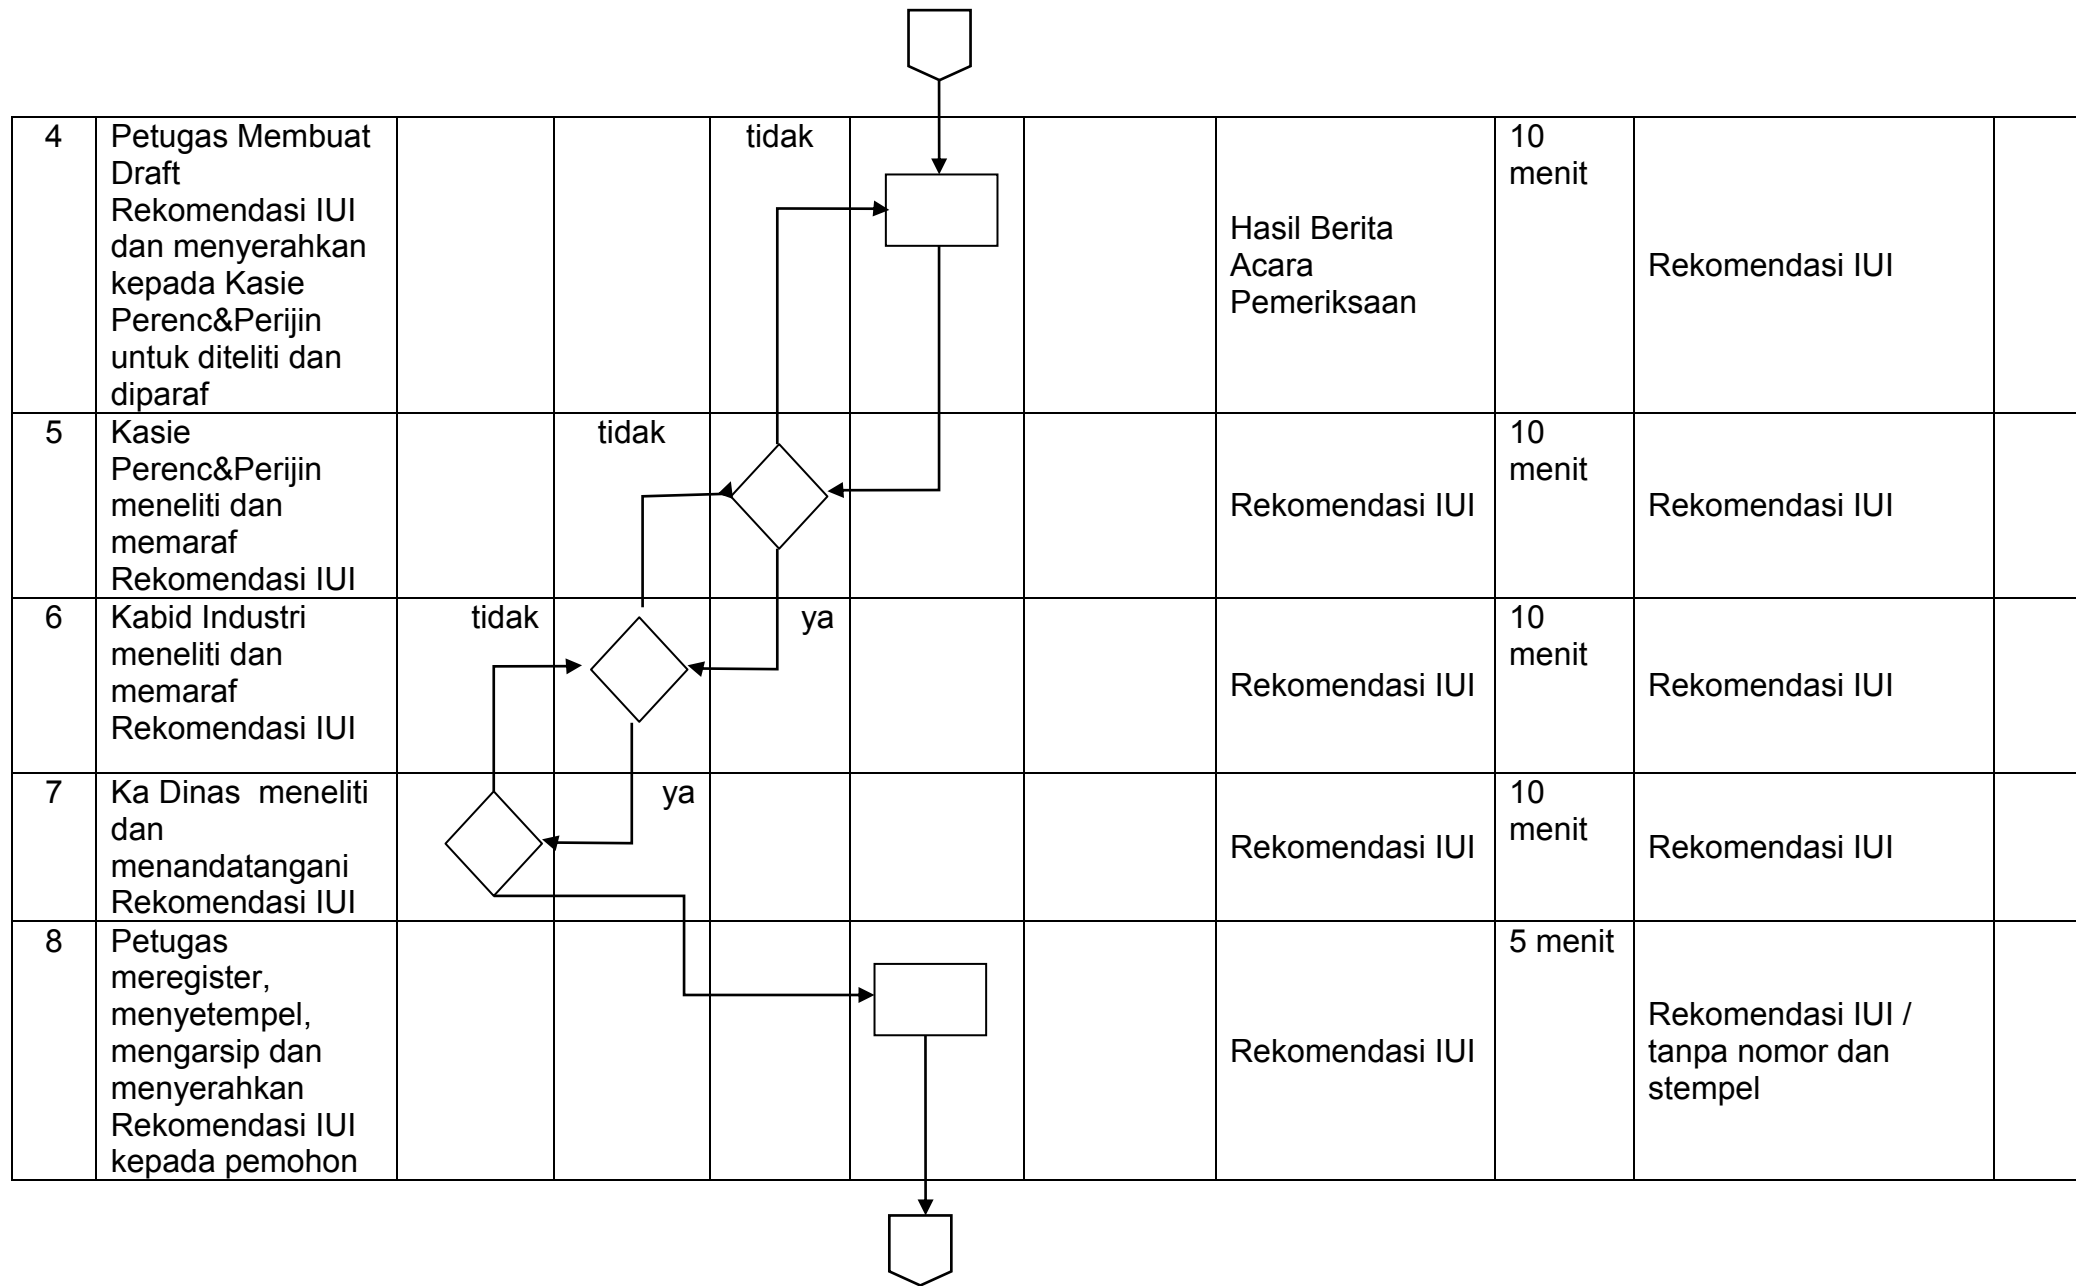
| 4 | Petugas Membuat Draft Rekomendasi IUI dan menyerahkan kepada Kasie Perenc&Perijin untuk diteliti dan diparaf | | | tidak | | | Hasil Berita Acara Pemeriksaan | 10 menit | Rekomendasi IUI | |
|---|---|---|---|---|---|---|---|---|---|---|
| 5 | Kasie Perenc&Perijin meneliti dan memaraf Rekomendasi IUI | | tidak | | | | Rekomendasi IUI | 10 menit | Rekomendasi IUI | |
| 6 | Kabid Industri meneliti dan memaraf Rekomendasi IUI | tidak | | ya | | | Rekomendasi IUI | 10 menit | Rekomendasi IUI | |
| 7 | Ka Dinas meneliti dan menandatangani Rekomendasi IUI | | ya | | | | Rekomendasi IUI | 10 menit | Rekomendasi IUI | |
| 8 | Petugas meregister, menyetempel, mengarsip dan menyerahkan Rekomendasi IUI kepada pemohon | | | | | | Rekomendasi IUI | 5 menit | Rekomendasi IUI / tanpa nomor dan stempel | |